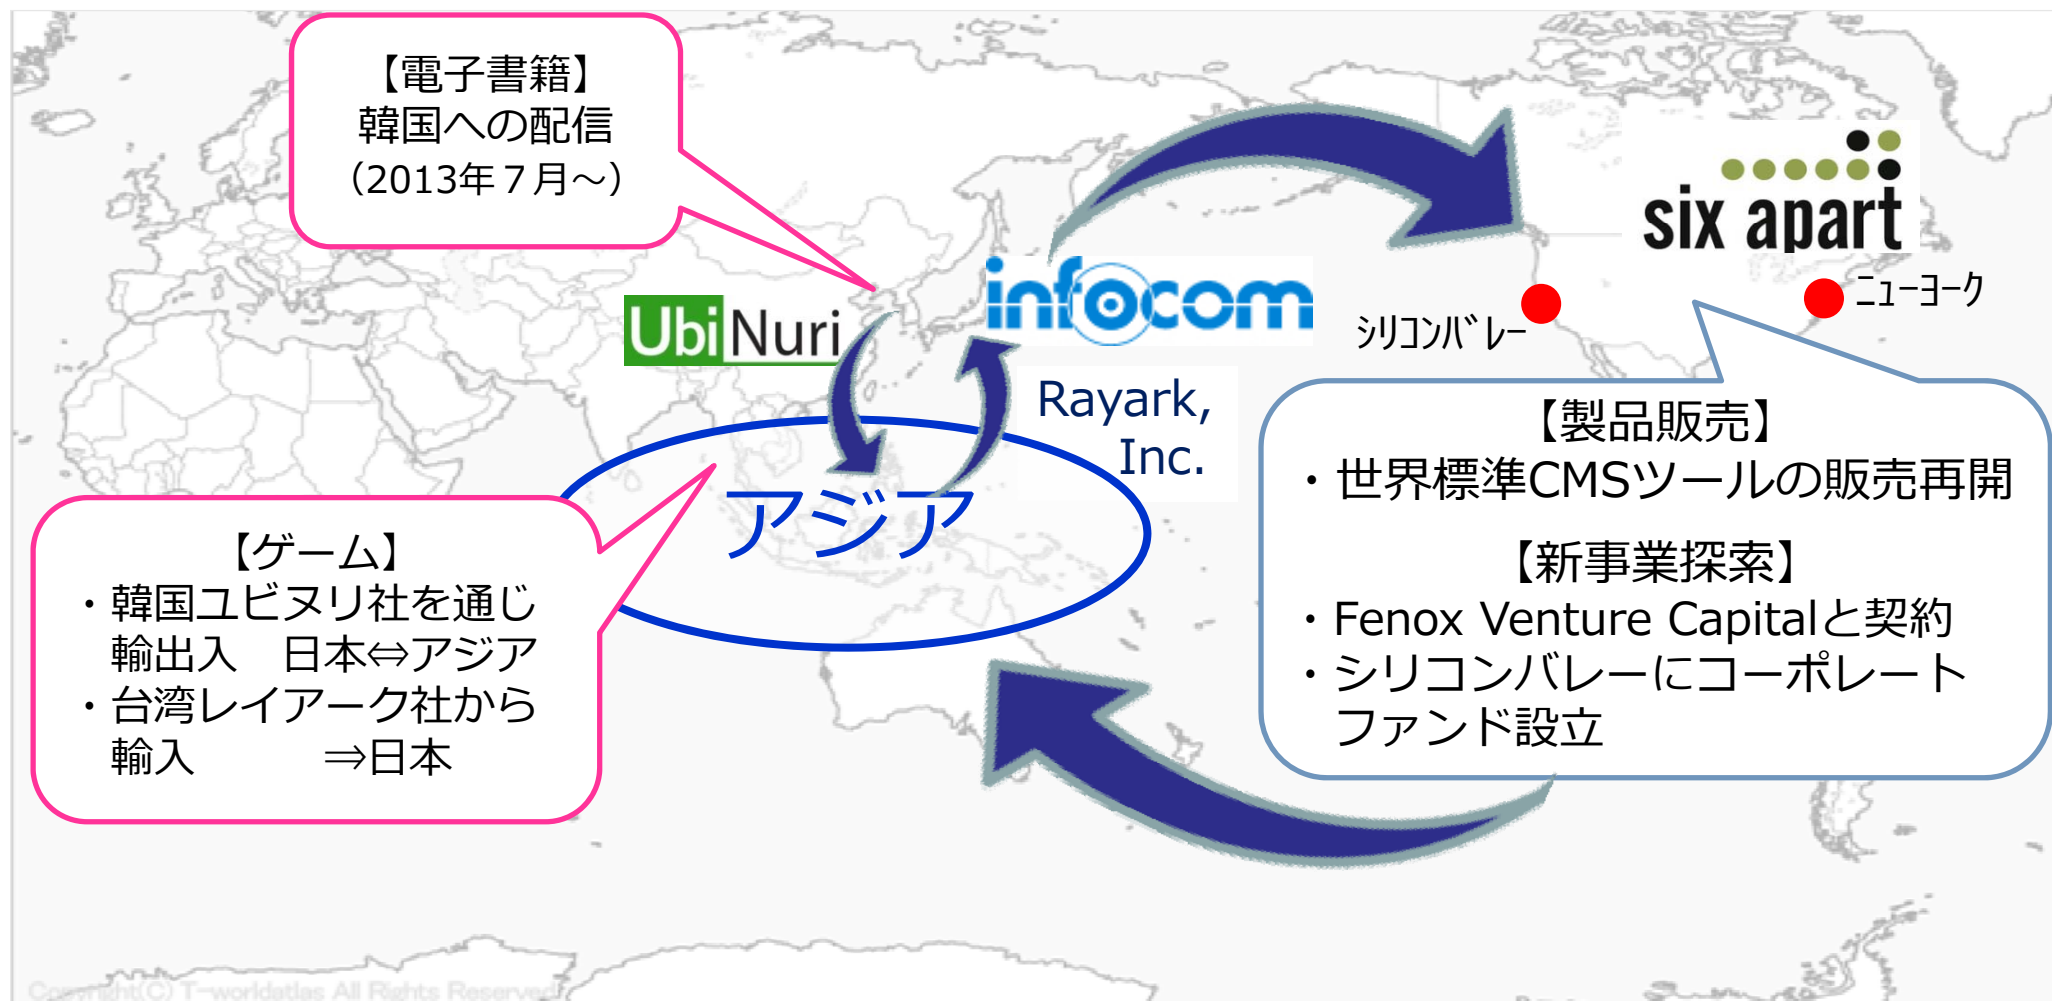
【電子書籍】
韓国への配信
（2013年７月～）

UbiNuri

infocom

six apart

ｼﾘｺﾝﾊﾞﾚｰ

ﾆｭｰﾖｰｸ

Rayark, Inc.

アジア

【ゲーム】
・韓国ユビヌリ社を通じ
輸出入　日本⇔アジア
・台湾レイアーク社から
輸入　　　⇒日本

【製品販売】
・世界標準CMSツールの販売再開

【新事業探索】
・Fenox Venture Capitalと契約
・シリコンバレーにコーポレートファンド設立

Copyright(C) T-worldatlas All Rights Reserved